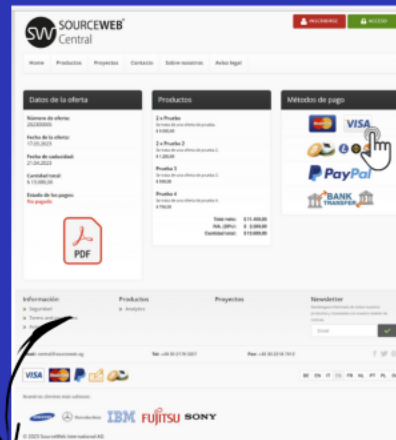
SW SOURCEWEB Central

INSCRIBIRSE
ACCESO

Home Productos Proyectos Contacto Sobre nosotros Aviso legal

Datos de la oferta

Número de oferta:
202300001

Fecha de la oferta:
17.03.2023

Fecha de caducidad:
21.04.2023

Cantidad total:
$ 13.000,00

Estado de los pagos:
No pagado

PDF

Productos

2 x Prueba
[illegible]
$ 4.900,00

2 x Prueba 2
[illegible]
$ 1.200,00

Prueba 3
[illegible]
$ 500,00

Prueba 4
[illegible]
$ 700,00

Total neto: $ 11.400,00
IVA. (20%): $ 2.280,00
Cantidad total: $ 13.000,00

Métodos de pago

VISA
PayPal
BANK TRANSFER

Información
Seguridad
Términos y condiciones
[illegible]

Productos
Analytics

Proyectos

Newsletter
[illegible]

Email

Email: central@sourceweb.sg
Tel.: +65 30 0778 0007
Fax: +65 30 0778 7413

VISA

DE EN IT ES FR NL PT PL RU

Nuestros clientes más exitosos

SAMSUNG Mercedes-Benz IBM FUJITSU SONY

© 2023 SourceWeb International AG